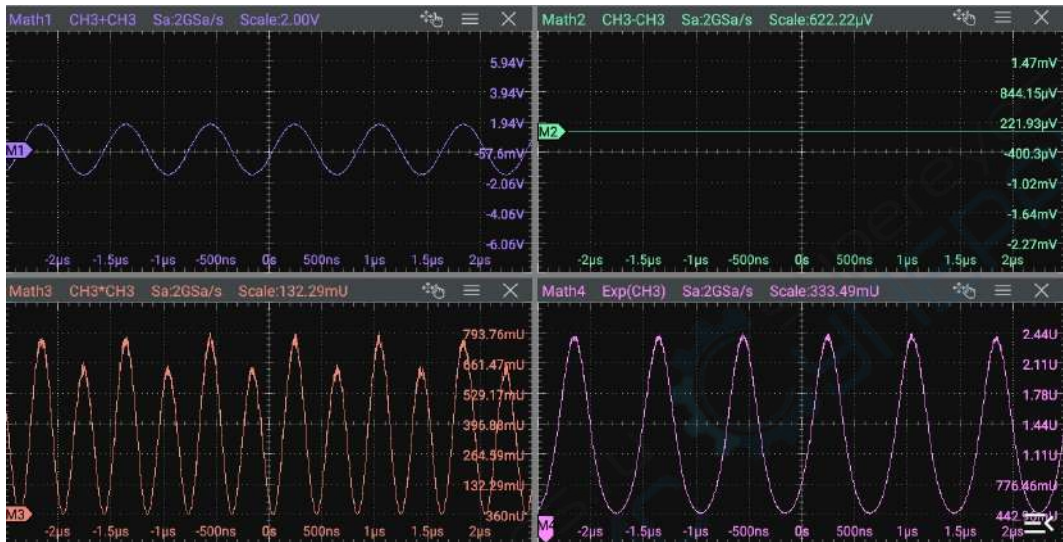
Math1 CH3+CH3 Sa:2GSa/s Scale:2.00V

5.94V
3.94V
1.94V
M1
-57.6mV
-2.06V
-4.06V
-6.06V

-2μs -1.5μs -1μs -500ns 0s 500ns 1μs 1.5μs 2μs

Math2 CH3-CH3 Sa:2GSa/s Scale:622.22μV

1.47mV
844.15μV
M2
221.93μV
-400.3μV
-1.02mV
-1.64mV
-2.27mV

-2μs -1.5μs -1μs -500ns 0s 500ns 1μs 1.5μs 2μs

Math3 CH3*CH3 Sa:2GSa/s Scale:132.29mU

793.76mU
661.47mU
529.17mU
396.88mU
264.59mU
132.29mU
M3
360nU

-2μs -1.5μs -1μs -500ns 0s 500ns 1μs 1.5μs 2μs

Math4 Exp(CH3) Sa:2GSa/s Scale:333.49mU

2.44U
2.11U
1.78U
1.44U
1.11U
776.46mU
M4
442.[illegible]mU

-2μs -1.5μs -1μs -500ns 0s 500ns 1μs 1.5μs 2μs